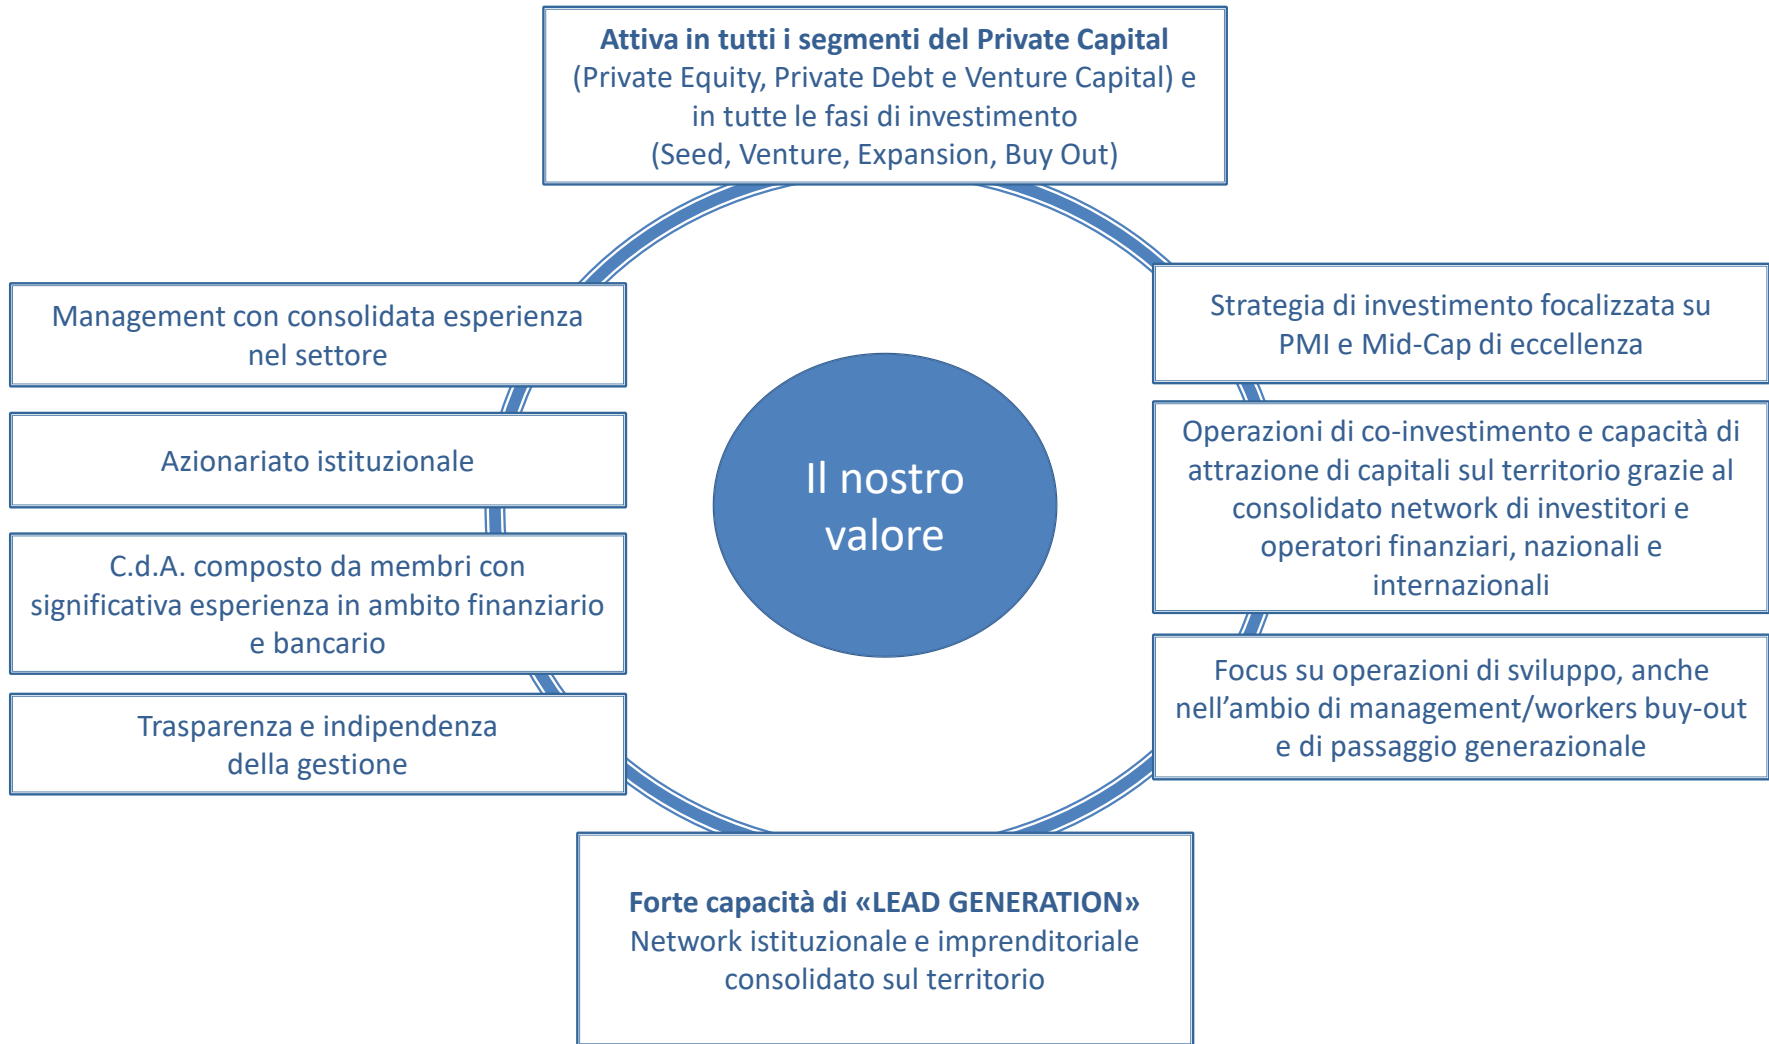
**Attiva in tutti i segmenti del Private Capital**
(Private Equity, Private Debt e Venture Capital) e in tutte le fasi di investimento
(Seed, Venture, Expansion, Buy Out)

Management con consolidata esperienza nel settore

Azionariato istituzionale

C.d.A. composto da membri con significativa esperienza in ambito finanziario e bancario

Trasparenza e indipendenza della gestione

Il nostro valore

Strategia di investimento focalizzata su PMI e Mid-Cap di eccellenza

Operazioni di co-investimento e capacità di attrazione di capitali sul territorio grazie al consolidato network di investitori e operatori finanziari, nazionali e internazionali

Focus su operazioni di sviluppo, anche nell'ambio di management/workers buy-out e di passaggio generazionale

**Forte capacità di «LEAD GENERATION»**
Network istituzionale e imprenditoriale consolidato sul territorio